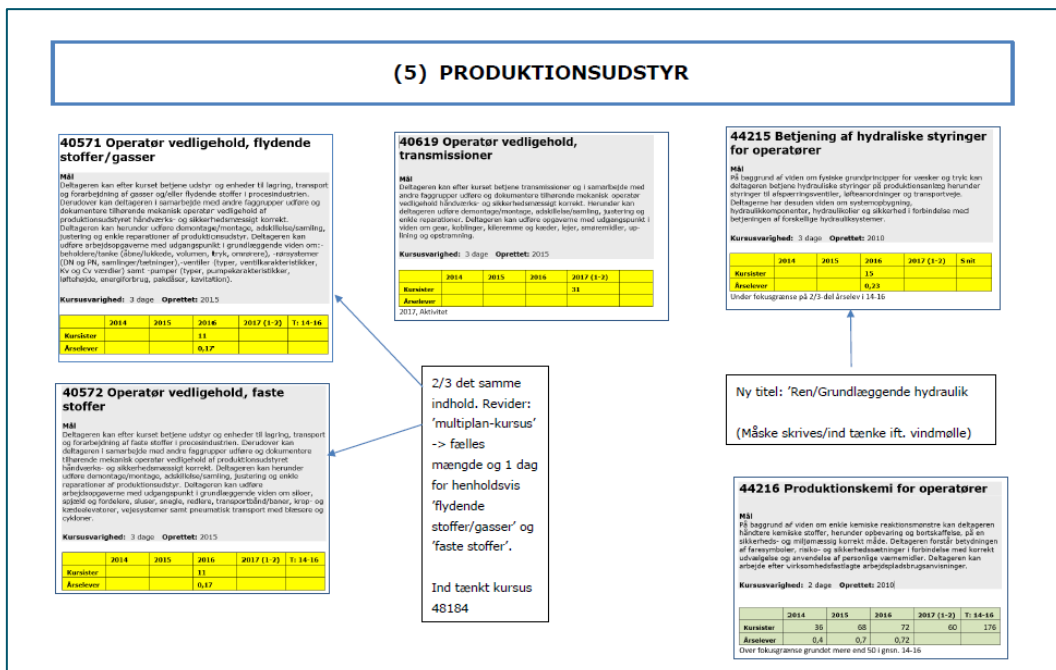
(5) PRODUKTIONSUDSTYR

40571 Operatør vedligehold, flydende stoffer/gasser

Mål
Deltageren kan efter kurset betjene udstyr og enheder til lagring, transport og forarbejdning af gasser og/eller flydende stoffer i procesindustrien. Derudover kan deltageren i samarbejde med andre faggrupper udføre og dokumentere tilhørende mekanisk operatør vedligehold af produktionsudstyret håndværks- og sikkerhedsmæssigt korrekt. Deltageren kan herunder udføre demontage/montage, adskillelse/samling, justering og enkle reparationer af produktionsudstyr. Deltageren kan udføre arbejdsopgaverne med udgangspunkt i grundlæggende viden om:- beholdere/tanke (åbne/lukkede, volumen, tryk, omrørere), -rørsystemer (DN og PN, samlinger/tætninger), -ventiler (typer, ventilkarakteristikker, Kv og Cv værdier) samt -pumper (typer, pumpekarakteristikker, løftehøjde, energiforbrug, pakdåser, kavitation).

Kursusvarighed: 3 dage Oprettet: 2015

| | 2014 | 2015 | 2016 | 2017 (1-2) | T: 14-16 |
|---|---|---|---|---|---|
| Kursister | | | 11 | | |
| Årselever | | | 0,17 | | |

40619 Operatør vedligehold, transmissioner

Mål
Deltageren kan efter kurset betjene transmissioner og i samarbejde med andre faggrupper udføre og dokumentere tilhørende mekanisk operatør vedligehold håndværks- og sikkerhedsmæssigt korrekt. Herunder kan deltageren udføre demontage/montage, adskillelse/samling, justering og enkle reparationer. Deltageren kan udføre opgaverne med udgangspunkt i viden om gear, koblinger, kileremme og kæder, lejer, smøremidler, uplining og opstramning.

Kursusvarighed: 3 dage Oprettet: 2015

| | 2014 | 2015 | 2016 | 2017 (1-2) |
|---|---|---|---|---|
| Kursister | | | | 31 |
| Årselever | | | | |

2017, Aktivitet

44215 Betjening af hydraliske styringer for operatører

Mål
På baggrund af viden om fysiske grundprincipper for væsker og tryk kan deltageren betjene hydrauliske styringer på produktionsanlæg herunder styringer til afspærringsventiler, løfteanordninger og transportveje. Deltagerne har desuden viden om systemopbygning, hydraulikkomponenter, hydraulikolier og sikkerhed i forbindelse med betjeningen af forskellige hydrauliksystemer.

Kursusvarighed: 3 dage Oprettet: 2010

| | 2014 | 2015 | 2016 | 2017 (1-2) | S nit |
|---|---|---|---|---|---|
| Kursister | | | 15 | | |
| Årselever | | | 0,23 | | |

Under fokusgrænse på 2/3-del årselev i 14-16

40572 Operatør vedligehold, faste stoffer

Mål
Deltageren kan efter kurset betjene udstyr og enheder til lagring, transport og forarbejdning af faste stoffer i procesindustrien. Derudover kan deltageren i samarbejde med andre faggrupper udføre og dokumentere tilhørende mekanisk operatør vedligehold af produktionsudstyret håndværks- og sikkerhedsmæssigt korrekt. Deltageren kan herunder udføre demontage/montage, adskillelse/samling, justering og enkle reparationer af produktionsudstyr. Deltageren kan udføre arbejdsopgaverne med udgangspunkt i grundlæggende viden om siloer, spjæld og fordelere, snegle, redlere, transportbånd/bånor, krop- og kædeelevatorer, vejesystemer samt pneumatisk transport med blæsere og cykloner.

Kursusvarighed: 3 dage Oprettet: 2015

| | 2014 | 2015 | 2016 | 2017 (1-2) | T: 14-16 |
|---|---|---|---|---|---|
| Kursister | | | 11 | | |
| Årselever | | | 0,17 | | |

2/3 det samme indhold. Revider: 'multiplan-kursus' -> fælles mængde og 1 dag for henholdsvis 'flydende stoffer/gasser' og 'faste stoffer'.

Ind tænkt kursus 48184

Ny titel: 'Ren/Grundlæggende hydraulik

(Måske skrives/ind tænke ift. vindmølle)

44216 Produktionskemi for operatører

Mål
På baggrund af viden om enkle kemiske reaktionsmønstre kan deltageren håndtere kemiske stoffer, herunder opbevaring og bortskaffelse, på en sikkerheds- og miljømæssig korrekt måde. Deltageren forstår betydningen af faresymboler, risiko- og sikkerhedssætninger i forbindelse med korrekt udvælgelse og anvendelse af personlige værnemidler. Deltageren kan arbejde efter virksomhedsfastlagte arbejdspladsbrugsanvisninger.

Kursusvarighed: 2 dage Oprettet: 2010

| | 2014 | 2015 | 2016 | 2017 (1-2) | T: 14-16 |
|---|---|---|---|---|---|
| Kursister | 36 | 68 | 72 | 60 | 176 |
| Årselever | 0,4 | 0,7 | 0,72 | | |

Over fokusgrænse grundet mere end 50 i gnsn. 14-16